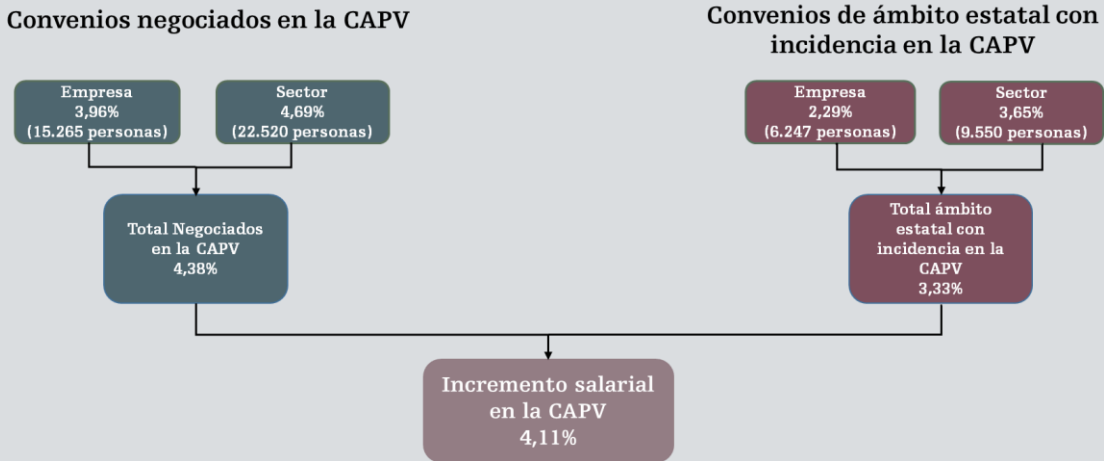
Convenios negociados en la CAPV

Convenios de ámbito estatal con incidencia en la CAPV

Empresa
3,96%
(15.265 personas)

Sector
4,69%
(22.520 personas)

Empresa
2,29%
(6.247 personas)

Sector
3,65%
(9.550 personas)

Total Negociados en la CAPV
4,38%

Total ámbito estatal con incidencia en la CAPV
3,33%

Incremento salarial en la CAPV
4,11%